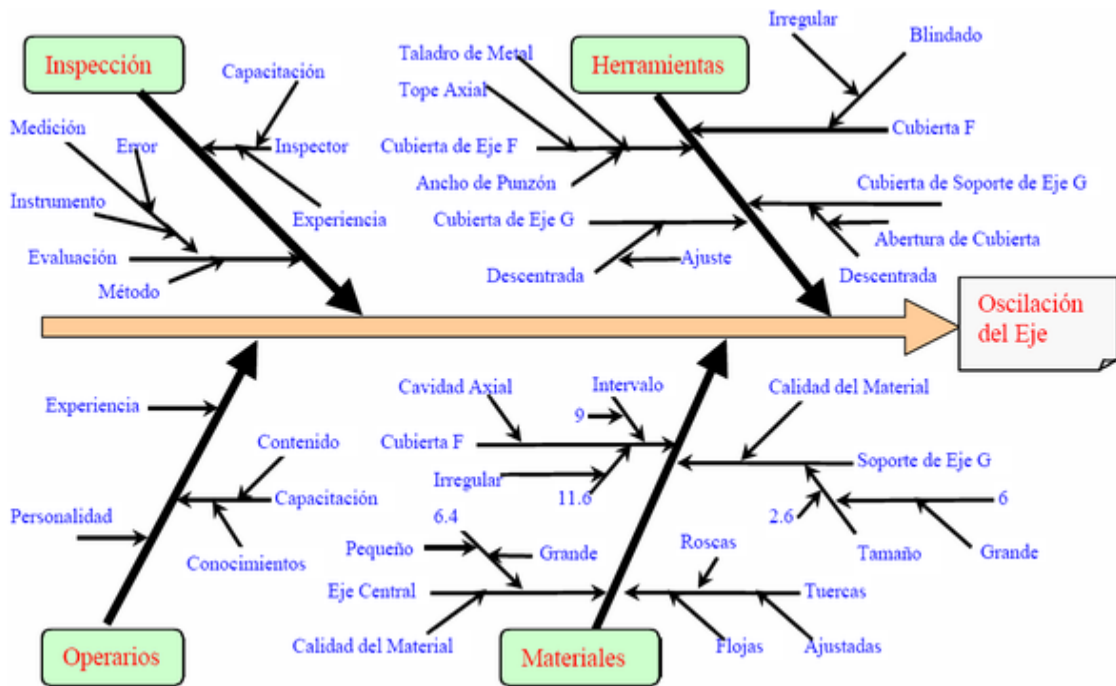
Inspección

Capacitación

Inspector

Experiencia

Medición

Error

Instrumento

Evaluación

Método

Taladro de Metal

Tope Axial

Cubierta de Eje F

Ancho de Punzón

Cubierta de Eje G

Descentrada

Ajuste

Herramientas

Irregular

Blindado

Cubierta F

Cubierta de Soporte de Eje G

Abertura de Cubierta

Descentrada

Oscilación del Eje

Experiencia

Personalidad

Contenido

Capacitación

Conocimientos

Operarios

Cavidad Axial

Intervalo

9

Cubierta F

Irregular

11.6

6.4

Pequeño

Grande

Eje Central

Calidad del Material

Materiales

Calidad del Material

Soporte de Eje G

6

2.6

Tamaño

Grande

Roscas

Tuercas

Flojas

Ajustadas